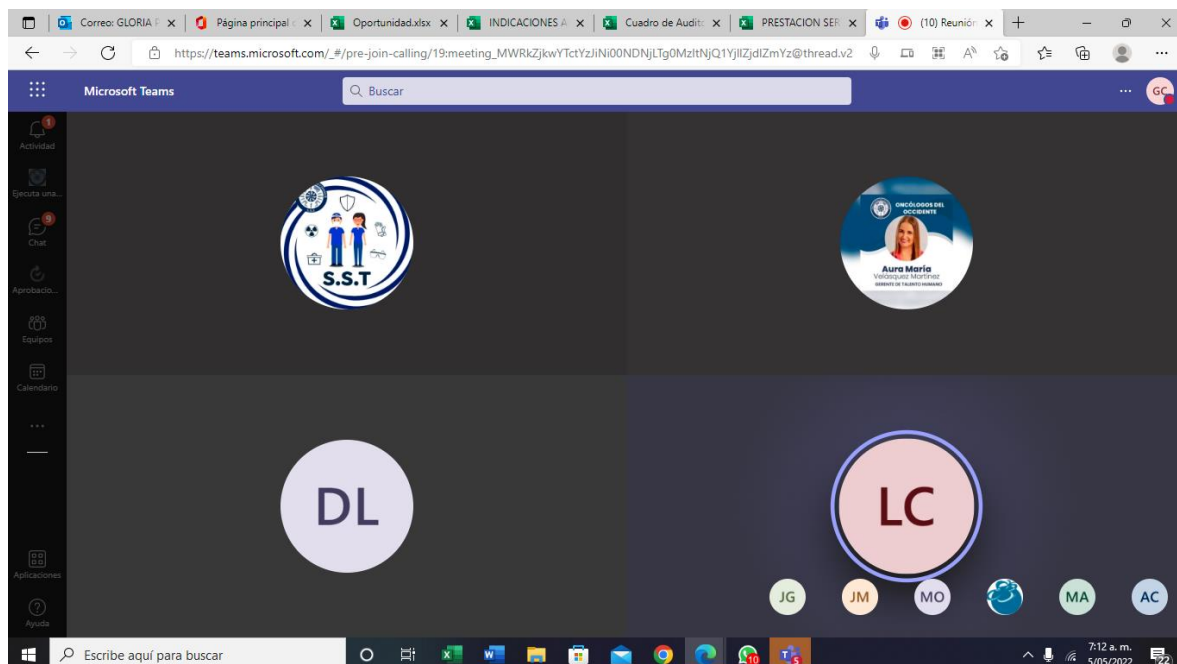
Correo: GLORIA F ×
Página principal ×
Oportunidad.xlsx ×
INDICACIONES A ×
Cuadro de Audit ×
PRESTACION SER ×
(10) Reunión ×
+

https://teams.microsoft.com/_#/pre-join-calling/19:meeting_MWRkZjkwYTctYzJiNi00NDNjLTg0MzltNjQ1YjllZjdlZmYz@thread.v2

Microsoft Teams
Buscar
...
GC

1
Actividad
Ejecuta una...
9
Chat
Aprobacio...
Equipos
Calendario
...
Aplicaciones
Ayuda

S.S.T

ONCÓLOGOS DEL OCCIDENTE
Aura Maria
Velásquez Martínez
GERENTE DE TALENTO HUMANO

DL
LC
JG
JM
MO
MA
AC

Escribe aquí para buscar
10
5
7:12 a. m.
5/05/2022
22